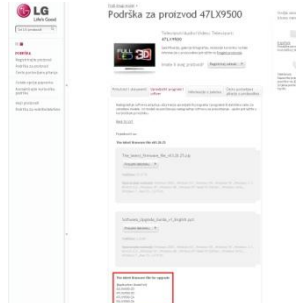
LG
Life's Good

Podrška za proizvod 47LX9500

FULL HD 3D

Televizori i Video / Televizori
47LX9500

Podrška i dokumenti | Softver | Informacije o jamstvu | Često postavljana pitanja

The_latest_firmware_file_47LX9500

The_latest_firmware_file_47LX9500

Software_Upgrade_Guide_LG_English.pdf

The latest firmware file for upgrade